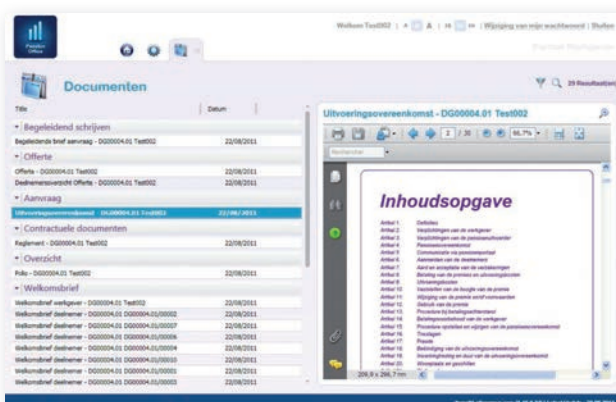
Pension Office

Welkom Test002 | A | A | A | Wijziging van mijn wachtwoord | Stoppen

Documenten

29 Resultaten

| Title | Datum |
|---|---|
| Begeleidend schrijven | |
| Begeleidende brief aanvraag - DG00004.01 Test002 | 22/08/2011 |
| Offerte | |
| Offerte - DG00004.01 Test002 | 22/08/2011 |
| Deelnemersoverzicht Offerte - DG00004.01 Test002 | 22/08/2011 |
| Aanvraag | |
| Uitvoeringsovereenkomst - DG00004.01 Test002 | 22/08/2011 |
| Contractuele documenten | |
| Reglement - DG00004.01 Test002 | 22/08/2011 |
| Overzicht | |
| Polis - DG00004.01 Test002 | 22/08/2011 |
| Welkomsbrief | |
| Welkomsbrief werkgever - DG00004.01 Test002 | 22/08/2011 |
| Welkomsbrief deelnemer - DG00004.01 DG00004.01/00002 | 22/08/2011 |
| Welkomsbrief deelnemer - DG00004.01 DG00004.01/00007 | 22/08/2011 |
| Welkomsbrief deelnemer - DG00004.01 DG00004.01/00006 | 22/08/2011 |
| Welkomsbrief deelnemer - DG00004.01 DG00004.01/00004 | 22/08/2011 |
| Welkomsbrief deelnemer - DG00004.01 DG00004.01/00010 | 22/08/2011 |
| Welkomsbrief deelnemer - DG00004.01 DG00004.01/00001 | 22/08/2011 |
| Welkomsbrief deelnemer - DG00004.01 DG00004.01/00003 | 22/08/2011 |

Uitvoeringsovereenkomst - DG00004.01 Test002

2 / 30 66.7%

Inhoudsopgave

Artikel 1. Definities
Artikel 2. Verplichtingen van de werkgever
Artikel 3. Verplichtingen van de pensioenuitvoerder
Artikel 4. Pensioenovereenkomst
Artikel 5. Communicatie via pensioenportaal
Artikel 6. Aanmelden van de deelnemers
Artikel 7. Aanvang en acceptatie van de verzekeringen
Artikel 8. Betaling van de premies en uitvoeringskosten
Artikel 9. Uitvoeringskosten
Artikel 10. Vaststellen van de hoogte van de premie
Artikel 11. Wijziging van de premie en/of voorwaarden
Artikel 12. Gebruik van de premie
Artikel 13. Procedure bij betalingsachterstand
Artikel 14. Betalingsonmacht van de werkgever
Artikel 15. Procedure opstellen en wijzigen van de pensioenreglementen
Artikel 16. Toeslagen
Artikel 17. Pensioen
Artikel 18. Beëindiging van de uitvoeringsovereenkomst
Artikel 19. Inwerkingtreding en duur van de uitvoeringsovereenkomst
Artikel 20. Wanprestatie en geschillen

209,9 x 296,7 mm